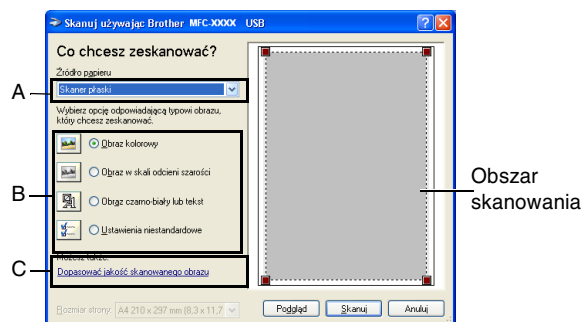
Skanuj używając Brother MFC-XXXX USB

Co chcesz zeskanować?

Źródło papieru

Skaner płaski

Wybierz opcję odpowiadającą typowi obrazu, który chcesz zeskanować.

Obraz kolorowy

Obraz w skali odcieni szarości

Obraz czarno-biały lub tekst

Ustawienia niestandardowe

Możesz także:

Dopasować jakość skanowanego obrazu

Rozmiar strony: A4 210 x 297 mm (8,3 x 11,7

Podgląd

Skanuj

Anuluj

A

B

C

Obszar skanowania